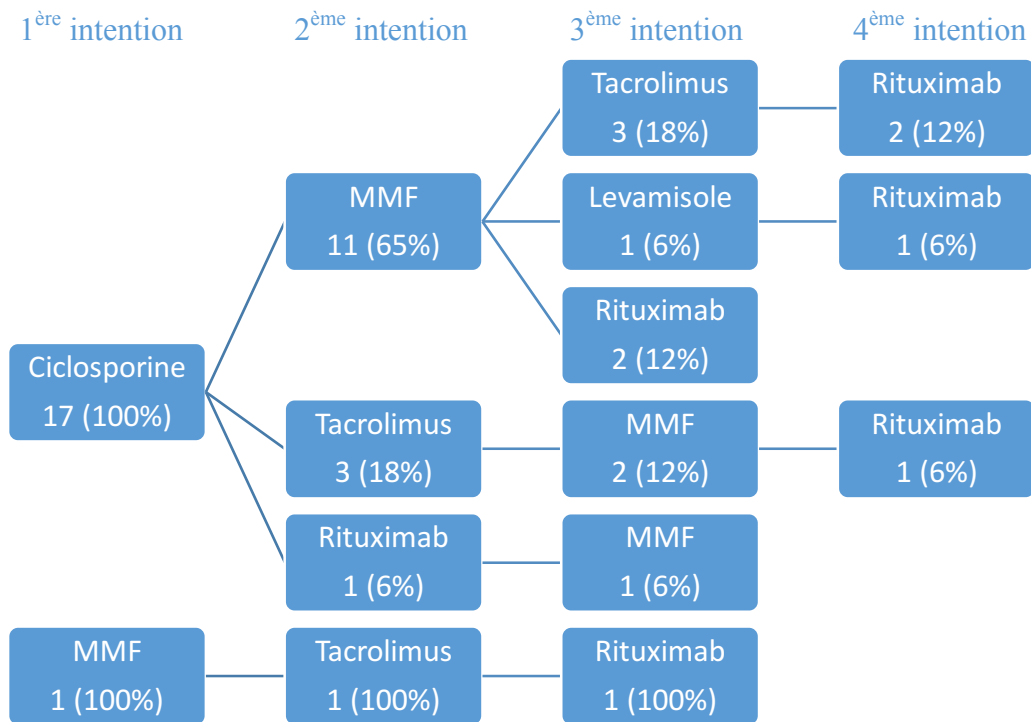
$1^{ère}$ intention $2^{ème}$ intention $3^{ème}$ intention $4^{ème}$ intention

Ciclosporine
17 (100%)

MMF
11 (65%)

Tacrolimus
3 (18%)

Rituximab
2 (12%)

Levamisole
1 (6%)

Rituximab
1 (6%)

Rituximab
2 (12%)

Tacrolimus
3 (18%)

MMF
2 (12%)

Rituximab
1 (6%)

Rituximab
1 (6%)

MMF
1 (6%)

MMF
1 (100%)

Tacrolimus
1 (100%)

Rituximab
1 (100%)